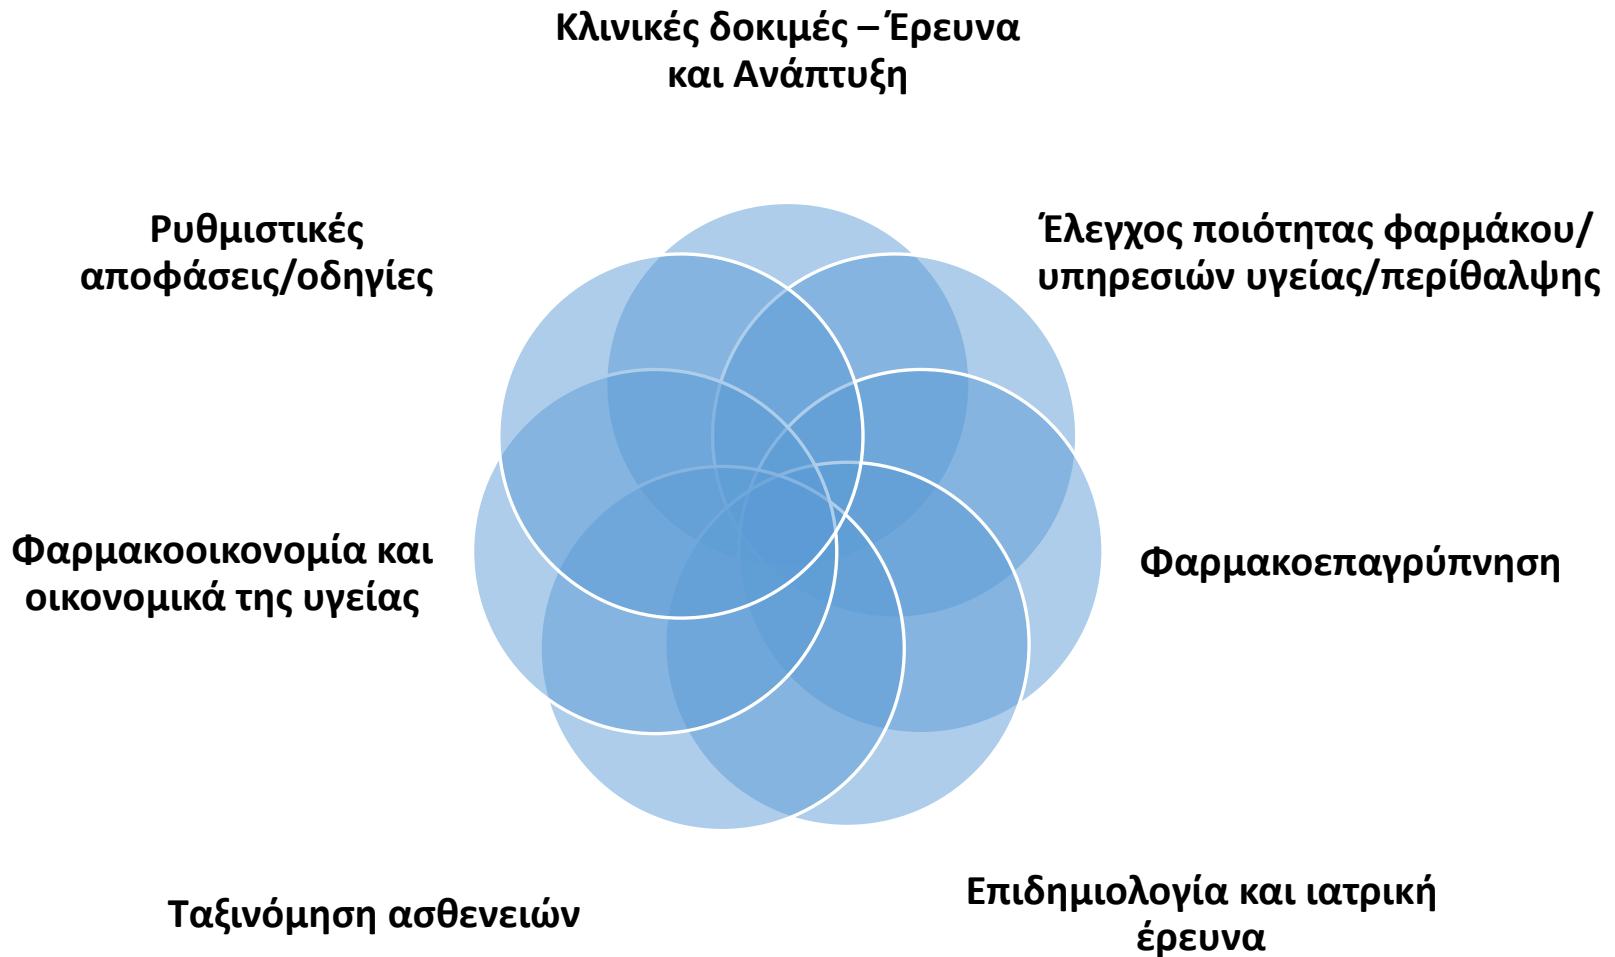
Κλινικές δοκιμές – Έρευνα και Ανάπτυξη

Ρυθμιστικές αποφάσεις/οδηγίες

Έλεγχος ποιότητας φαρμάκου/ υπηρεσιών υγείας/περίθαλψης

Φαρμακοοικονομία και οικονομικά της υγείας

Φαρμακοεπαγρύπνηση

Ταξινόμηση ασθενειών

Επιδημιολογία και ιατρική έρευνα